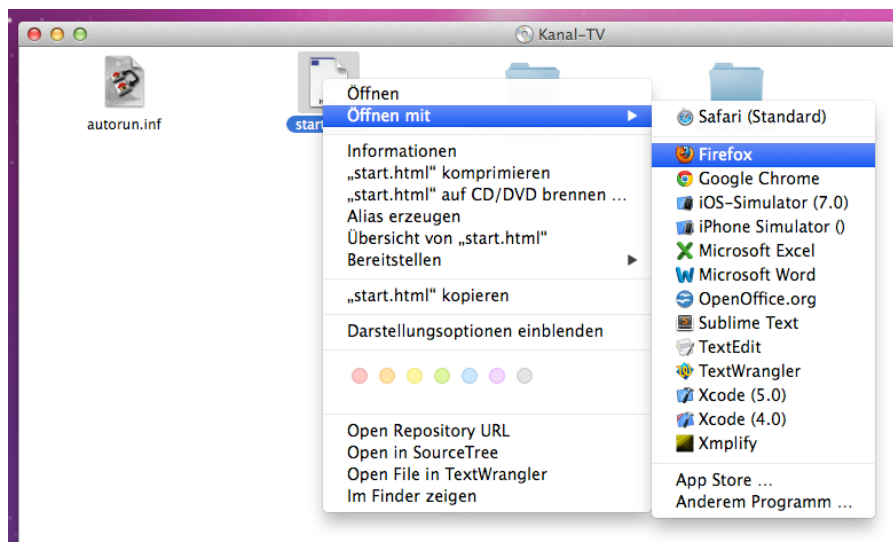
Kanal-TV

autorun.inf

start

Öffnen
Öffnen mit

Informationen
„start.html“ komprimieren
„start.html“ auf CD/DVD brennen …
Alias erzeugen
Übersicht von „start.html“
Bereitstellen

„start.html“ kopieren

Darstellungsoptionen einblenden

Open Repository URL
Open in SourceTree
Open File in TextWrangler
Im Finder zeigen

Safari (Standard)

Firefox
Google Chrome
iOS-Simulator (7.0)
iPhone Simulator ()
Microsoft Excel
Microsoft Word
OpenOffice.org
Sublime Text
TextEdit
TextWrangler
Xcode (5.0)
Xcode (4.0)
Xmplify

App Store …
Anderem Programm …